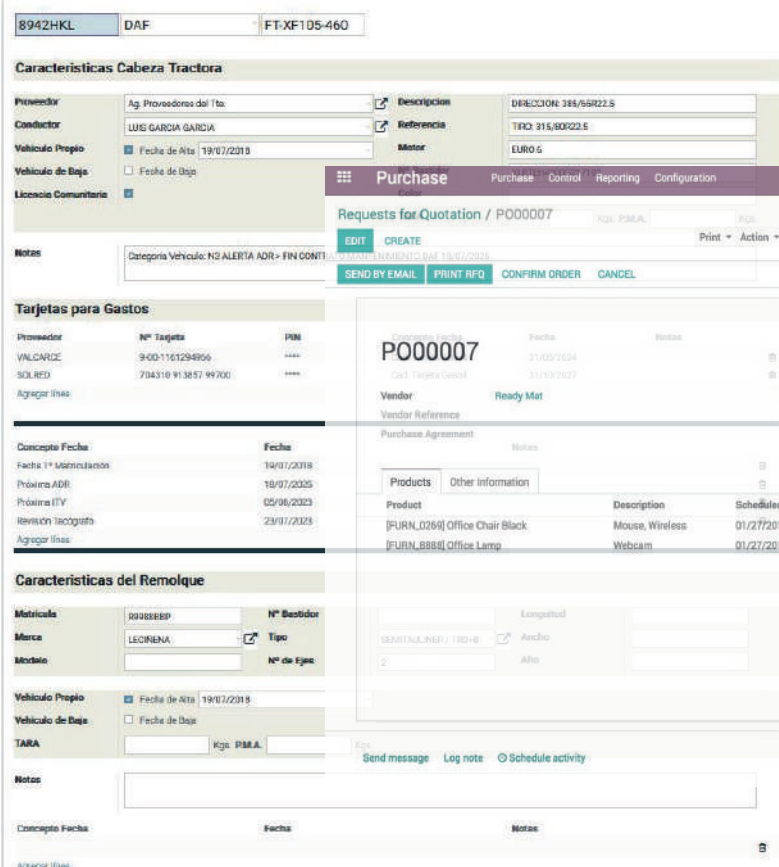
8942HKL DAF FT-XF105-460

Caracteristicas Cabeza Tractora

Proveedor Ag. Proveedores del Tto.
Conductor LUIS GARCIA GARCIA
Vehiculo Propio Fecha de Alta 19/07/2018
Vehiculo de Baja Fecha de Baja
Licencia Comunitaria

Descripcion DIRECCION: 385/65R22.5
Referencia TIRO: 315/80R22.5
Motor EURO 6

Purchase Purchase Control Reporting Configuration

Requests for Quotation / PO00007

EDIT CREATE Print Action

SEND BY EMAIL PRINT RFQ CONFIRM ORDER CANCEL

PO00007

Vendor Ready Mat
Vendor Reference
Purchase Agreement

Products Other Information

| Product | Description | Schedule |
|---|---|---|
| [FURN_0269] Office Chair Black | Mouse, Wireless | 01/27/20 |
| [FURN_8888] Office Lamp | Webcam | 01/27/20 |

Notas Categoria Vehiculo: N3 ALERTA ADR> FIN CONTRATO MANTENIMIENTO DAF 19/07/2025

Tarjetas para Gastos

| Proveedor | Nº Tarjeta | PIN |
|---|---|---|
| VALCARCE | 9-00-1161294956 | **** |
| SOLRED | 704310 913857 99700 | **** |

Agregar línea

| Concepto Fecha | Fecha |
|---|---|
| Fecha 1ª Matriculación | 19/07/2018 |
| Próxima ADR | 18/07/2025 |
| Próxima ITV | 05/08/2023 |
| Revisión Tacógrafo | 23/07/2023 |

Agregar línea

Caracteristicas del Remolque

Matricula R9988BBP Nº Bastidor
Marca LECINENA Tipo
Modelo Nº de Ejes

Longitud
Ancho
Alto

Vehiculo Propio Fecha de Alta 19/07/2018
Vehiculo de Baja Fecha de Baja
TARA Kgs. P.M.A. Kgs

Send message Log note Schedule activity

Notas

Concepto Fecha Fecha Notas

Agregar línea